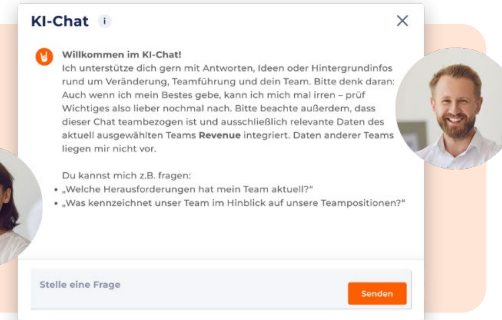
KI-Chat i

Willkommen im KI-Chat!
Ich unterstütze dich gern mit Antworten, Ideen oder Hintergrundinfos rund um Veränderung, Teamführung und dein Team. Bitte denk daran: Auch wenn ich mein Bestes gebe, kann ich mich mal irren – prüf Wichtiges also lieber nochmal nach. Bitte beachte außerdem, dass dieser Chat teambezogen ist und ausschließlich relevante Daten des aktuell ausgewählten Teams **Revenue** integriert. Daten anderer Teams liegen mir nicht vor.

Du kannst mich z.B. fragen:
• „Welche Herausforderungen hat mein Team aktuell?"
• „Was kennzeichnet unser Team im Hinblick auf unsere Teampositionen?"

Stelle eine Frage

Senden